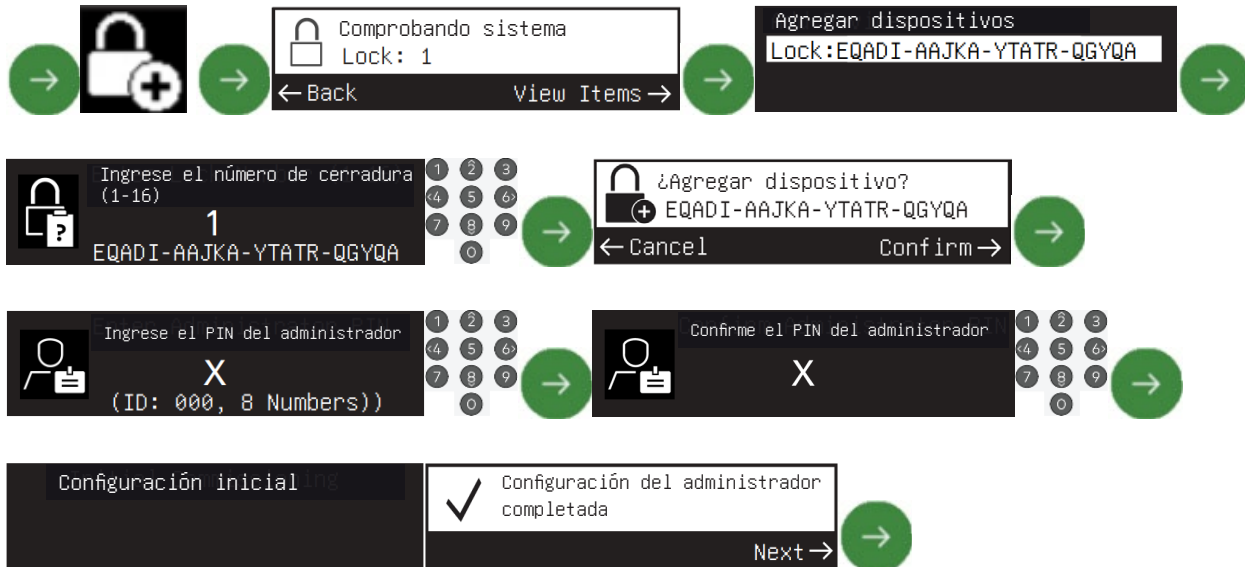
Comprobando sistema
Lock: 1
← Back
View Items →

Agregar dispositivos
Lock:EQADI-AAJKA-YTATR-QGYQA

Ingrese el número de cerradura (1-16)
1
EQADI-AAJKA-YTATR-QGYQA

1 2 3
4 5 6
7 8 9
0

¿Agregar dispositivo?
EQADI-AAJKA-YTATR-QGYQA
← Cancel
Confirm →

Ingrese el PIN del administrador
X
(ID: 000, 8 Numbers))

1 2 3
4 5 6
7 8 9
0

Confirme el PIN del administrador
X

1 2 3
4 5 6
7 8 9
0

Configuración inicial

Configuración del administrador completada
Next →